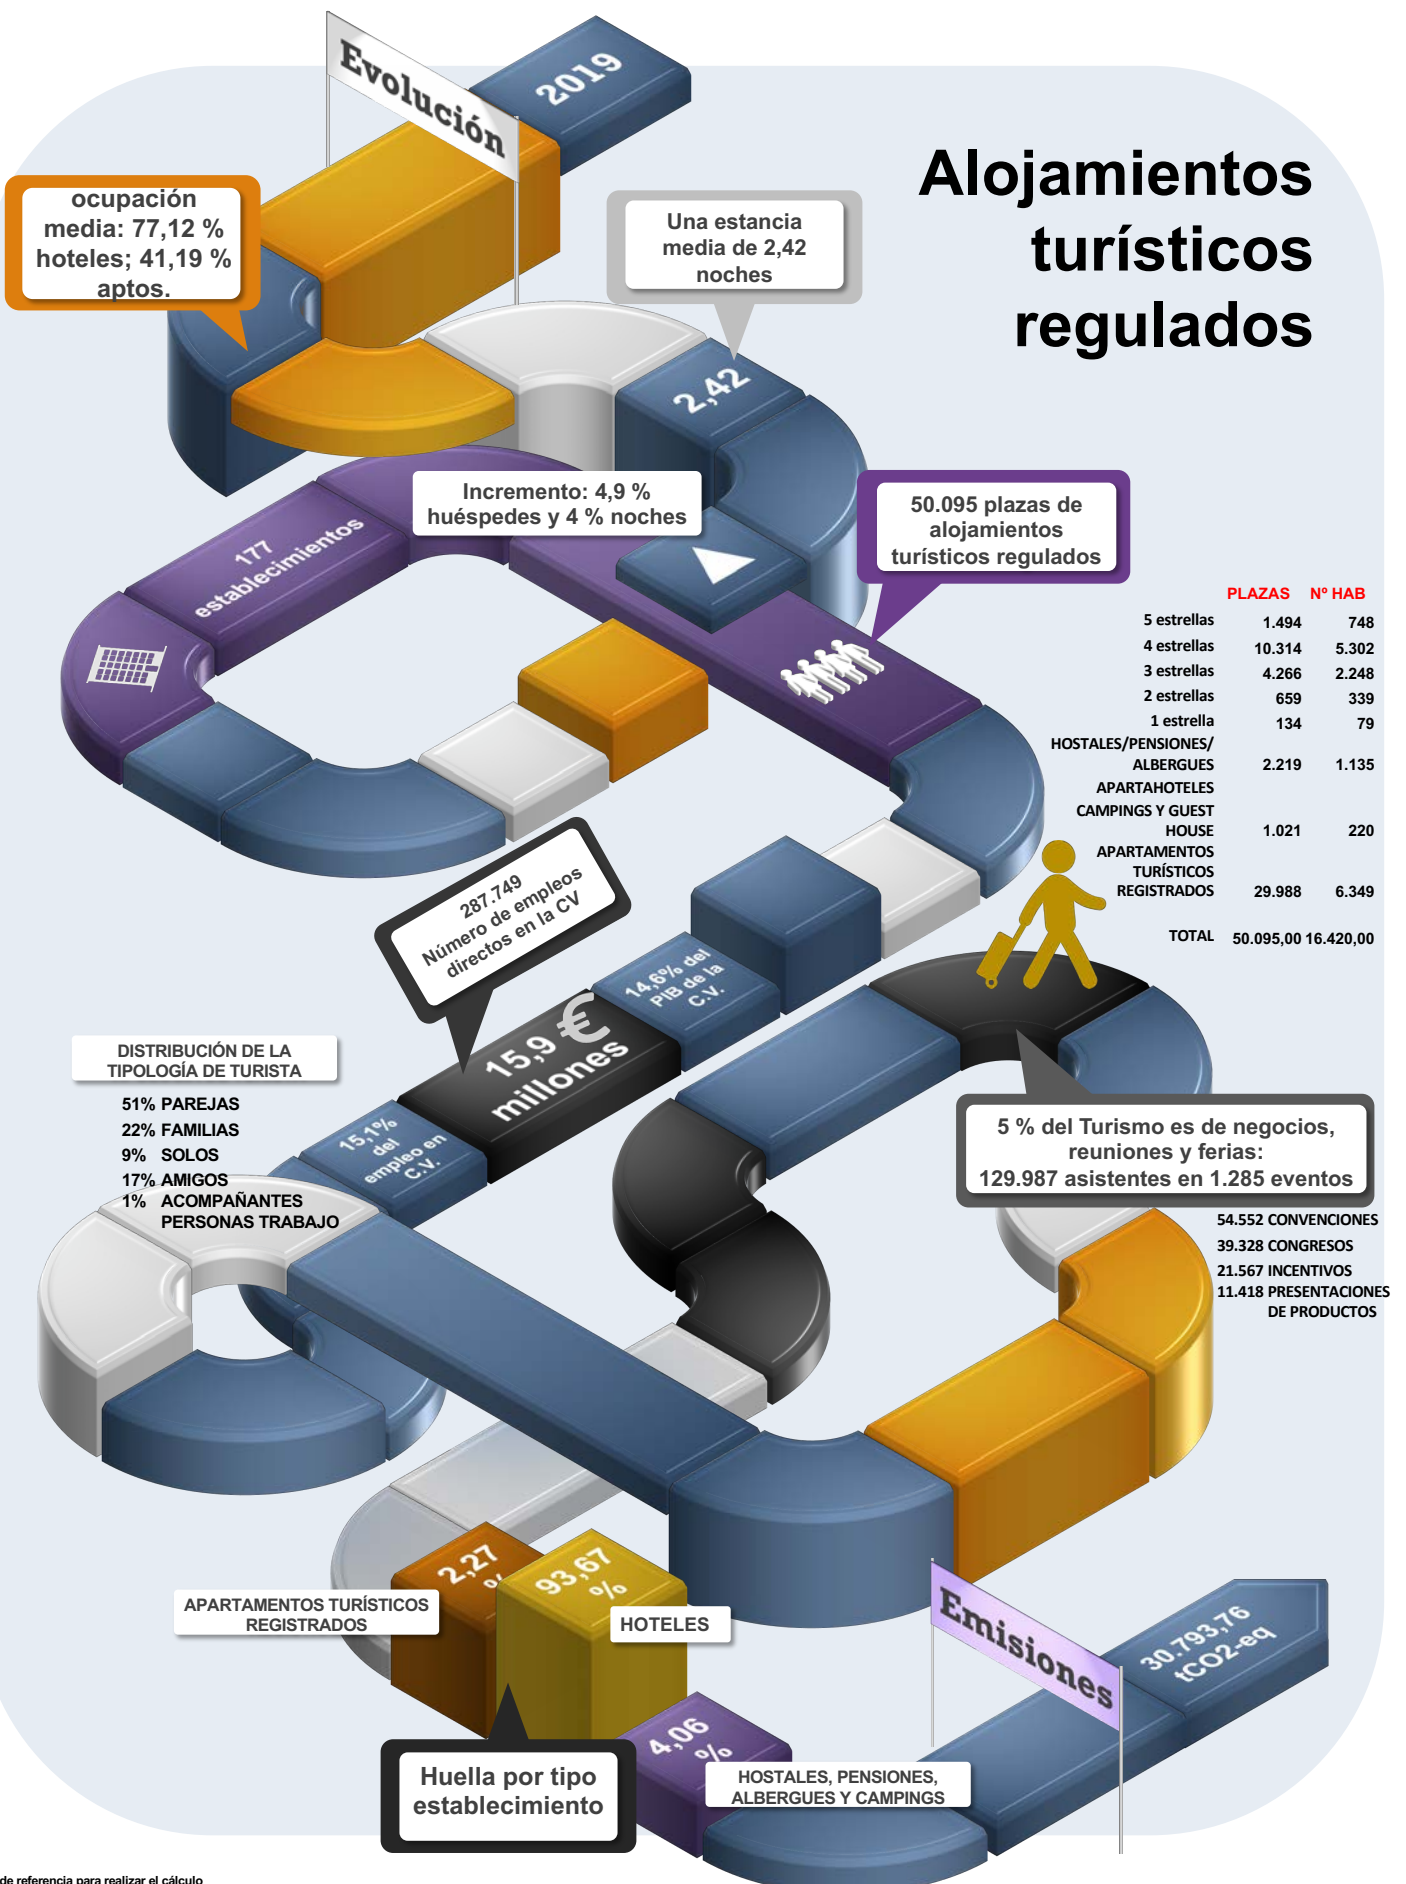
Evolución

2019

Alojamientos turísticos regulados

ocupación media: 77,12 % hoteles; 41,19 % aptos.

Una estancia media de 2,42 noches

2,42

Incremento: 4,9 % huéspedes y 4 % noches

177 establecimientos

50.095 plazas de alojamientos turísticos regulados

| | PLAZAS | Nº HAB |
|---|---|---|
| 5 estrellas | 1.494 | 748 |
| 4 estrellas | 10.314 | 5.302 |
| 3 estrellas | 4.266 | 2.248 |
| 2 estrellas | 659 | 339 |
| 1 estrella | 134 | 79 |
| HOSTALES/PENSIONES/ ALBERGUES | 2.219 | 1.135 |
| APARTAHOTELES | | |
| CAMPINGS Y GUEST HOUSE | 1.021 | 220 |
| APARTAMENTOS TURÍSTICOS REGISTRADOS | 29.988 | 6.349 |
| TOTAL | 50.095,00 | 16.420,00 |

287.749 Número de empleos directos en la CV

14,6% del PIB de la C.V.

15,9 € millones

15,1% del empleo en C.V.

DISTRIBUCIÓN DE LA TIPOLOGÍA DE TURISTA

51% PAREJAS
22% FAMILIAS
9% SOLOS
17% AMIGOS
1% ACOMPAÑANTES PERSONAS TRABAJO

5 % del Turismo es de negocios, reuniones y ferias: 129.987 asistentes en 1.285 eventos

54.552 CONVENCIONES
39.328 CONGRESOS
21.567 INCENTIVOS
11.418 PRESENTACIONES DE PRODUCTOS

2,27 %

93,67 %

APARTAMENTOS TURÍSTICOS REGISTRADOS

HOTELES

4,06 %

Huella por tipo establecimiento

HOSTALES, PENSIONES, ALBERGUES Y CAMPINGS

Emisiones

30.793,76 tCO2-eq

de referencia para realizar el cálculo